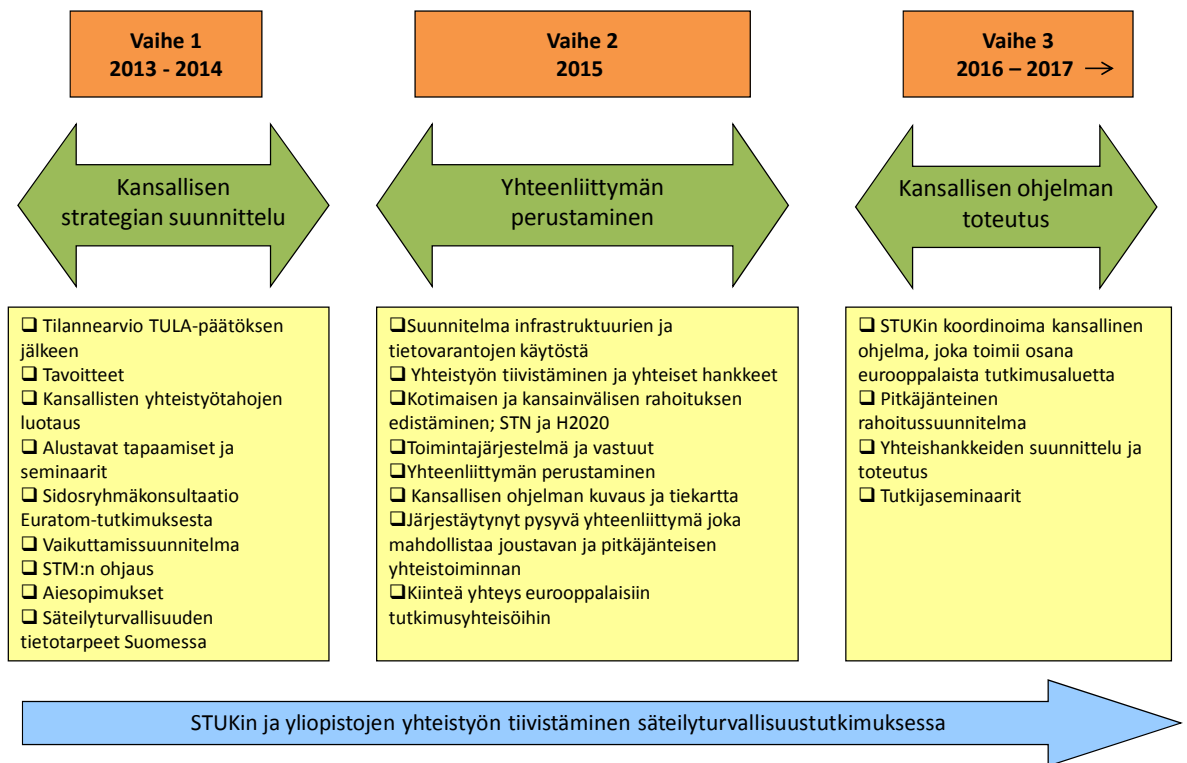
Vaihe 1
2013 - 2014

Kansallisen strategian suunnittelu

❑ Tilannearvio TULA-päätöksen jälkeen
❑ Tavoitteet
❑ Kansallisten yhteistyötahojen luotaus
❑ Alustavat tapaamiset ja seminaarit
❑ Sidosryhmäkonsultaatio Euratom-tutkimuksesta
❑ Vaikuttamissuunnitelma
❑ STM:n ohjaus
❑ Aiesopimukset
❑ Säteilyturvallisuuden tietotarpeet Suomessa

Vaihe 2
2015

Yhteenliittymän perustaminen

❑Suunnitelma infrastruktuurien ja tietovarantojen käytöstä
❑ Yhteistyön tiivistäminen ja yhteiset hankkeet
❑Kotimaisen ja kansainvälisen rahoituksen edistäminen; STN ja H2020
❑Toimintajärjestelmä ja vastuut
❑Yhteenliittymän perustaminen
❑ Kansallisen ohjelman kuvaus ja tiekartta
❑Järjestäytynyt pysyvä yhteenliittymä joka mahdollistaa joustavan ja pitkäjänteisen yhteistoiminnan
❑Kiinteä yhteys eurooppalaisiin tutkimusyhteisöihin

Vaihe 3
2016 – 2017 →

Kansallisen ohjelman toteutus

❑ STUKin koordinoima kansallinen ohjelma, joka toimii osana eurooppalaista tutkimusaluetta
❑ Pitkäjänteinen rahoitussuunnitelma
❑ Yhteishankkeiden suunnittelu ja toteutus
❑ Tutkijaseminaarit

STUKin ja yliopistojen yhteistyön tiivistäminen säteilyturvallisuustutkimuksessa